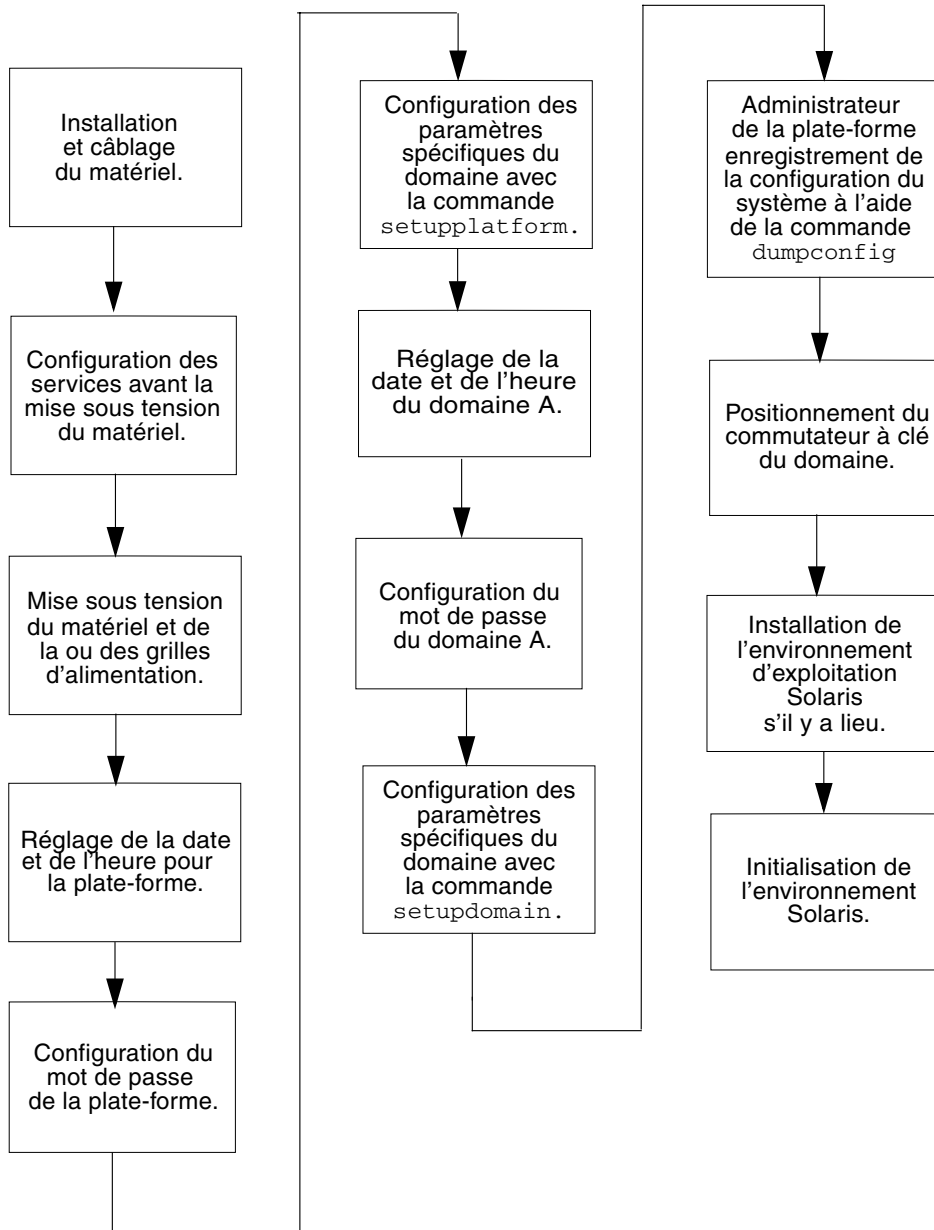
Installation et câblage du matériel.

Configuration des services avant la mise sous tension du matériel.

Mise sous tension du matériel et de la ou des grilles d'alimentation.

Réglage de la date et de l'heure pour la plate-forme.

Configuration du mot de passe de la plate-forme.

Configuration des paramètres spécifiques du domaine avec la commande setupplatform.

Réglage de la date et de l'heure du domaine A.

Configuration du mot de passe du domaine A.

Configuration des paramètres spécifiques du domaine avec la commande setupdomain.

Administrateur de la plate-forme enregistrement de la configuration du système à l'aide de la commande dumpconfig

Positionnement du commutateur à clé du domaine.

Installation de l'environnement d'exploitation Solaris s'il y a lieu.

Initialisation de l'environnement Solaris.